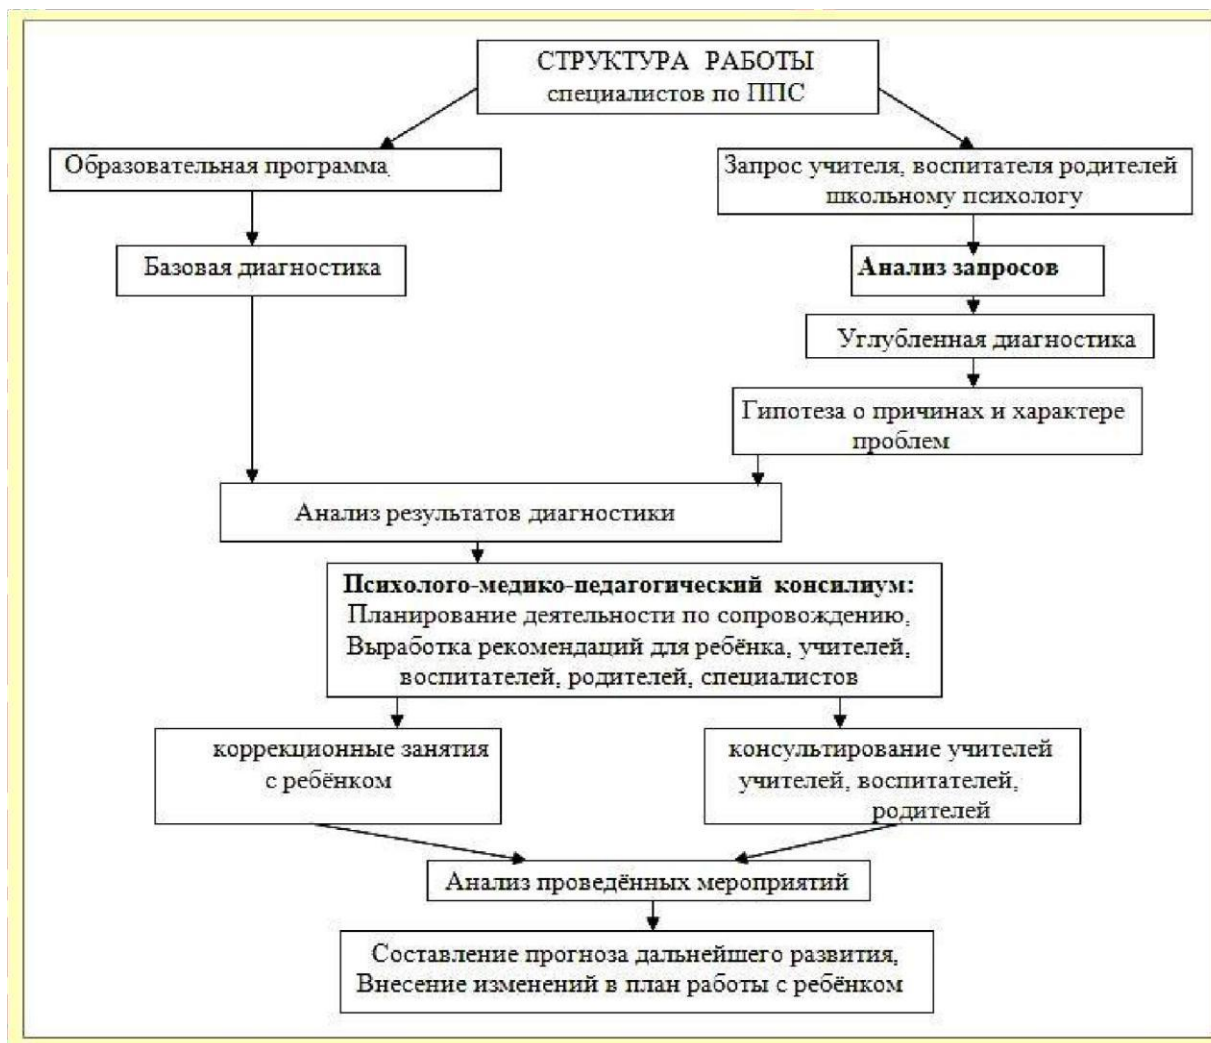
СТРУКТУРА РАБОТЫ
специалистов по ППС

Образовательная программа

Запрос учителя, воспитателя родителей школьному психологу

Базовая диагностика

Анализ запросов

Углубленная диагностика

Гипотеза о причинах и характере проблем

Анализ результатов диагностики

Психолого-медико-педагогический консилиум:
Планирование деятельности по сопровождению,
Выработка рекомендаций для ребёнка, учителей, воспитателей, родителей, специалистов

коррекционные занятия с ребёнком

консультирование учителей учителей, воспитателей, родителей

Анализ проведённых мероприятий

Составление прогноза дальнейшего развития,
Внесение изменений в план работы с ребёнком